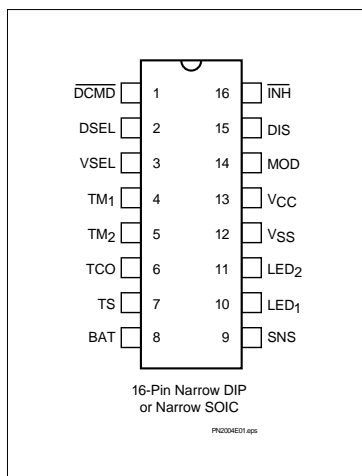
$\overline{DCMD}$ 1 16 $\overline{INH}$

DSEL 2 15 DIS

VSEL 3 14 MOD

$TM_1$ 4 13 $V_{CC}$

$TM_2$ 5 12 $V_{SS}$

TCO 6 11 $LED_2$

TS 7 10 $LED_1$

BAT 8 9 SNS

16-Pin Narrow DIP or Narrow SOIC

PN2004E01.eps